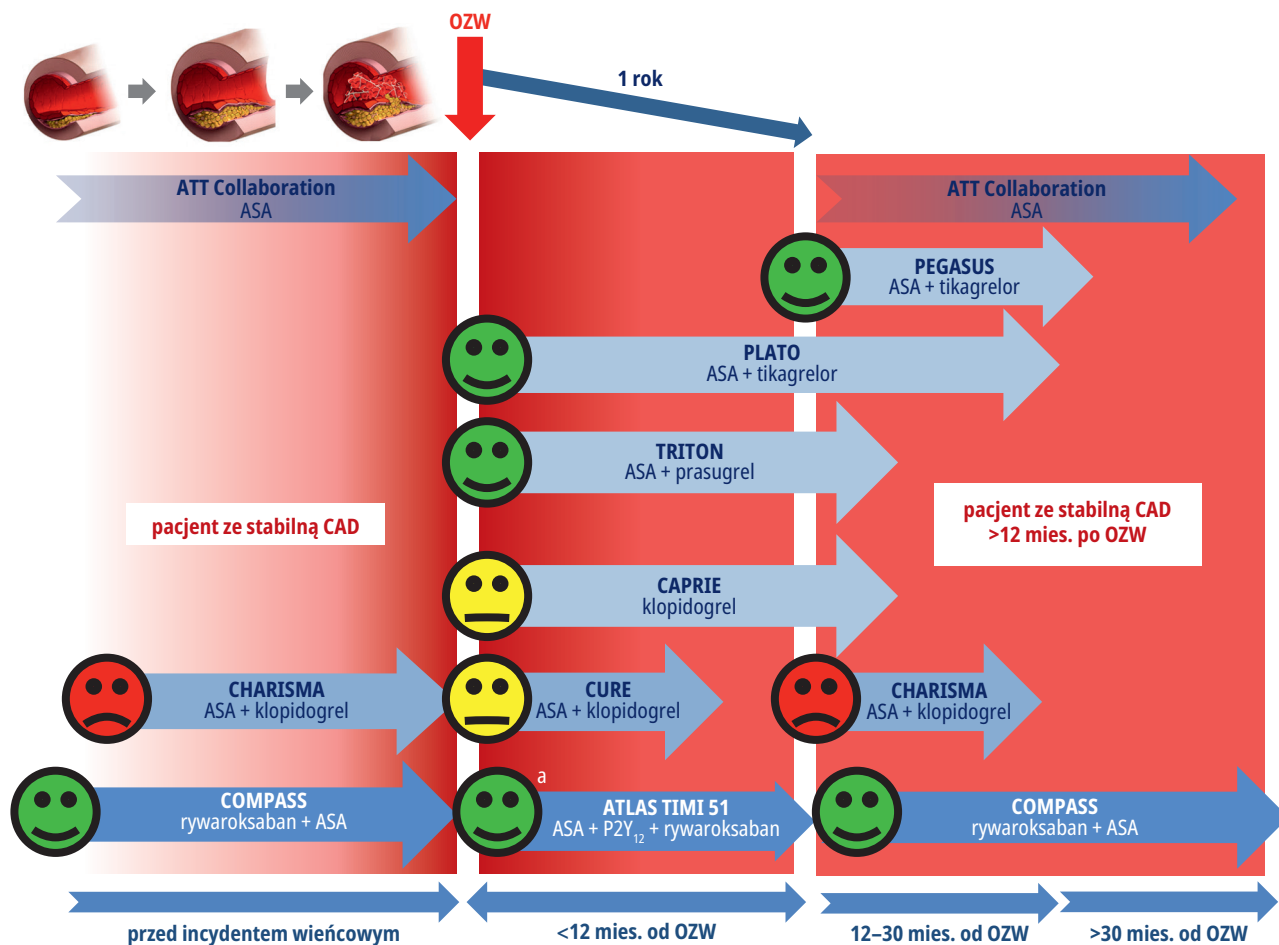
OZW

1 rok

ATT Collaboration
ASA

ATT Collaboration
ASA

PEGASUS
ASA + tikagrelor

PLATO
ASA + tikagrelor

TRITON
ASA + prasugrel

pacjent ze stabilną CAD

pacjent ze stabilną CAD
>12 mies. po OZW

CAPRIE
klopidogrel

CHARISMA
ASA + klopidogrel

CURE
ASA + klopidogrel

CHARISMA
ASA + klopidogrel

COMPASS
rywaroksaban + ASA

a

ATLAS TIMI 51
ASA + $P2Y_{12}$ + rywaroksaban

COMPASS
rywaroksaban + ASA

przed incydentem wieńcowym

<12 mies. od OZW

12–30 mies. od OZW

>30 mies. od OZW